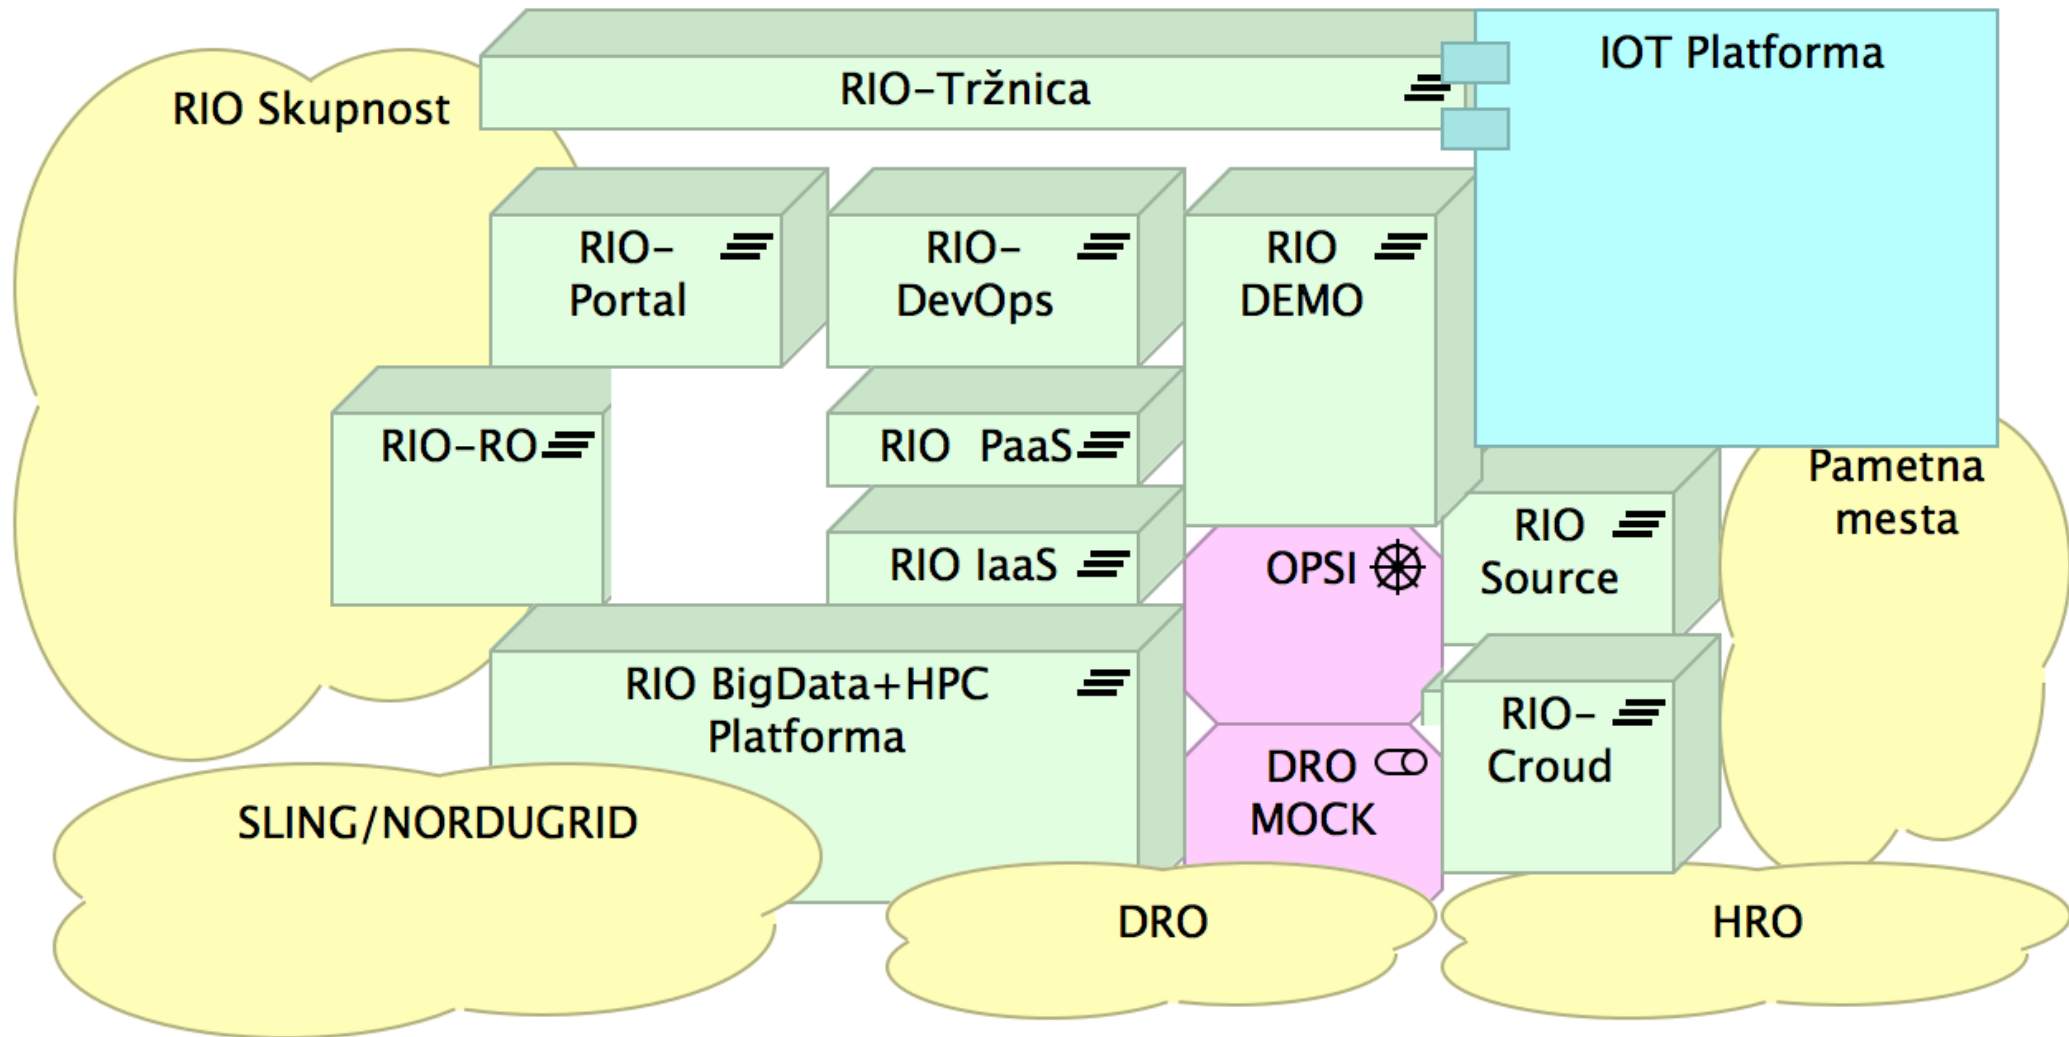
RIO Skupnost

RIO-Tržnica

IOT Platforma

RIO-Portal

RIO-DevOps

RIO DEMO

RIO-RO

RIO PaaS

RIO IaaS

Pametna mesta

OPSI

RIO Source

RIO BigData+HPC Platforma

RIO-Croud

DRO MOCK

SLING/NORDUGRID

DRO

HRO